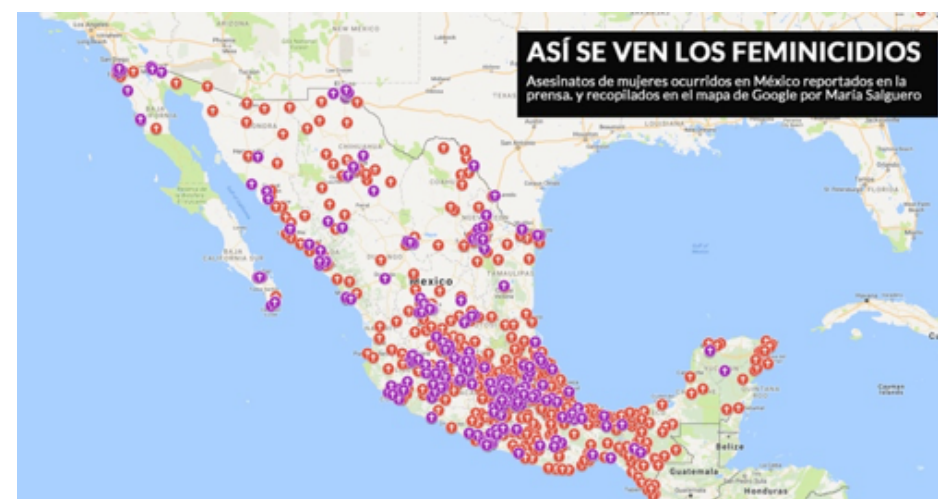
ASÍ SE VEN LOS FEMINICIDIOS

Asesinatos de mujeres ocurridos en México reportados en la prensa. y recopilados en el mapa de Google por María Salguero

Los Angeles
ARIZONA
NEW MEXICO
TEXAS
LOUISIANA
San Antonio
FLORIDA
SONORA
CHIHUAHUA
BAJA CALIFORNIA SUR
DURANGO
NUEVO LEON
TAMAULIPAS
Mexico
Cayman Islands
Belize
Guatemala
Honduras